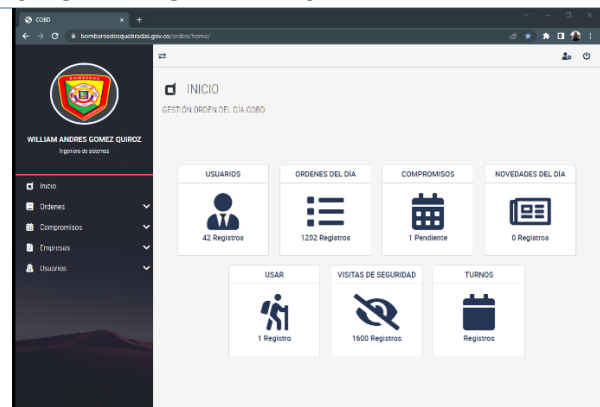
COBD
bomberosdosquebradas.gov.co/orden/home/

WILLIAM ANDRES GOMEZ QUIROZ
Ingeniero de sistemas

Inicio
Ordenes
Compromisos
Empresas
Usuarios

INICIO
GESTIÓN ORDEN DEL DÍA COBD

| USUARIOS | ORDENES DEL DÍA | COMPROMISOS | NOVEDADES DEL DÍA |
|---|---|---|---|
| 42 Registros | 1202 Registros | 1 Pendiente | 0 Registros |

| USAR | VISITAS DE SEGURIDAD | TURNOS |
|---|---|---|
| 1 Registro | 1600 Registros | Registros |